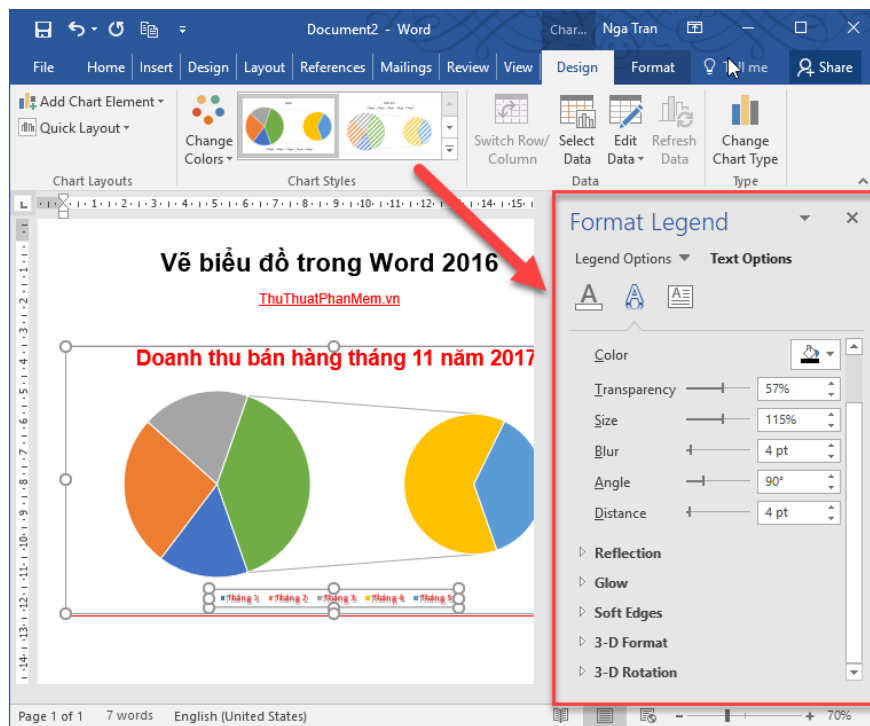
Document2 - Word
Char... Nga Tran

File Home Insert Design Layout References Mailings Review View Design Format Tell me Share

Add Chart Element
Quick Layout
Chart Layouts
Change Colors
Chart Styles
Switch Row/ Column
Select Data
Edit Data
Refresh Data
Data
Change Chart Type
Type

Vẽ biểu đồ trong Word 2016
ThuThuatPhanMem.vn
Doanh thu bán hàng tháng 11 năm 2017
Tháng 1 Tháng 2 Tháng 3 Tháng 4 Tháng 5

Format Legend
Legend Options Text Options
Color
Transparency 57%
Size 115%
Blur 4 pt
Angle 90°
Distance 4 pt
Reflection
Glow
Soft Edges
3-D Format
3-D Rotation

Page 1 of 1 7 words English (United States) 70%